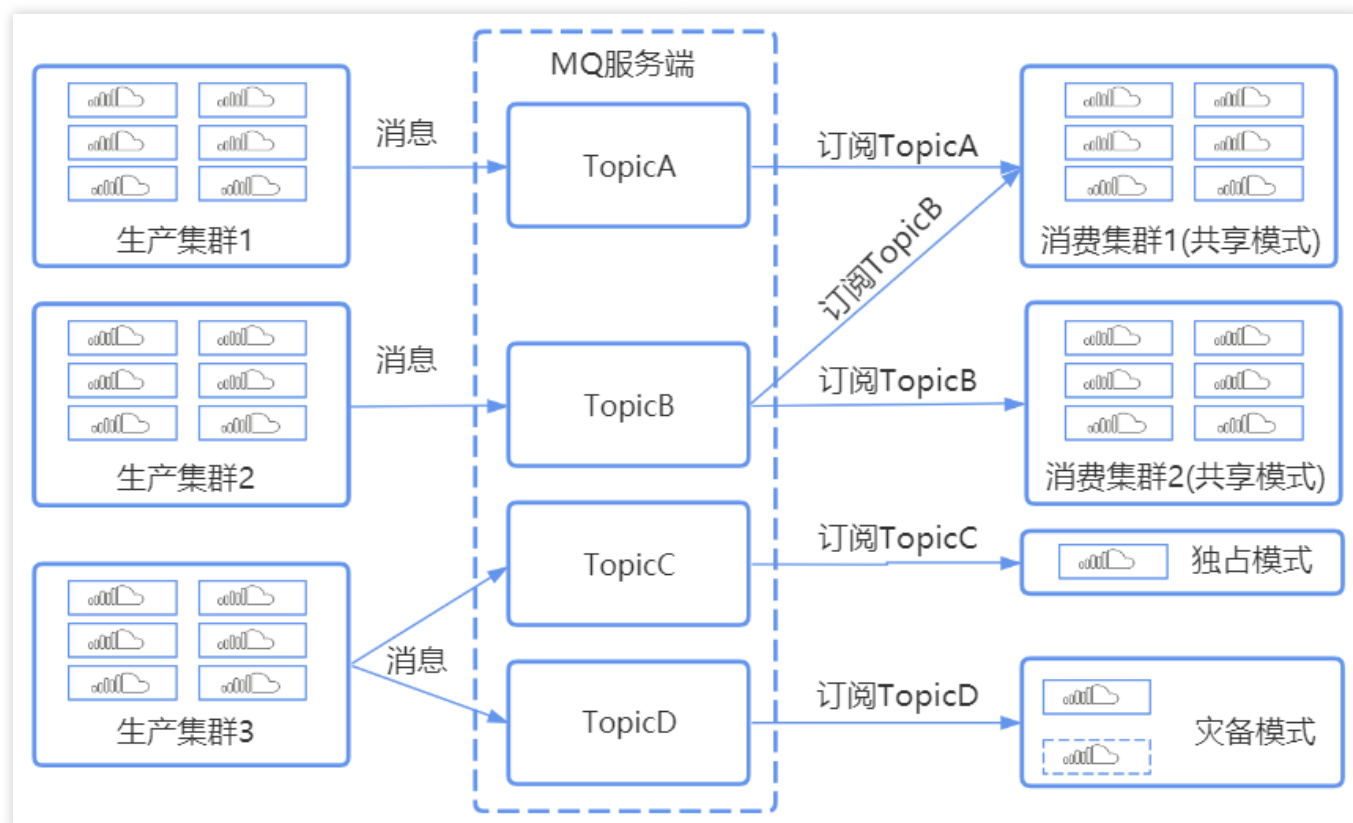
MQ服务端

生产集群1

消息

TopicA

订阅TopicA

消费集群1(共享模式)

订阅TopicB

生产集群2

消息

TopicB

订阅TopicB

消费集群2(共享模式)

TopicC

订阅TopicC

独占模式

生产集群3

消息

TopicD

订阅TopicD

灾备模式